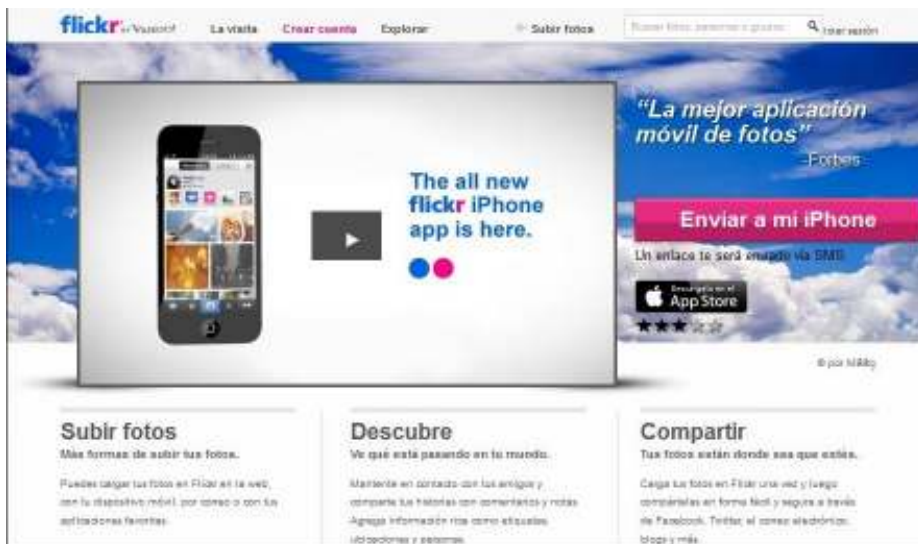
flickr de YAHOO!

La visita Crear cuenta Explorar

Subir fotos

Buscar fotos, personas o grupos

Iniciar sesión

"La mejor aplicación móvil de fotos"

–Forbes

The all new flickr iPhone app is here.

Enviar a mi iPhone

Un enlace te será enviado vía SMS

Descárgalo en el App Store

© por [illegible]

Subir fotos

Más formas de subir tus fotos.

Puedes cargar tus fotos en Flickr en la web, con tu dispositivo móvil, por correo o con tus aplicaciones favoritas.

Descubre

Ve qué está pasando en tu mundo.

Mantente en contacto con tus amigos y comparte tus historias con comentarios y notas. Agrega información rica como etiquetas, ubicaciones y personas.

Compartir

Tus fotos están donde sea que estés.

Carga tus fotos en Flickr una vez y luego compártelas en forma fácil y segura a través de Facebook, Twitter, el correo electrónico, blogs y más.